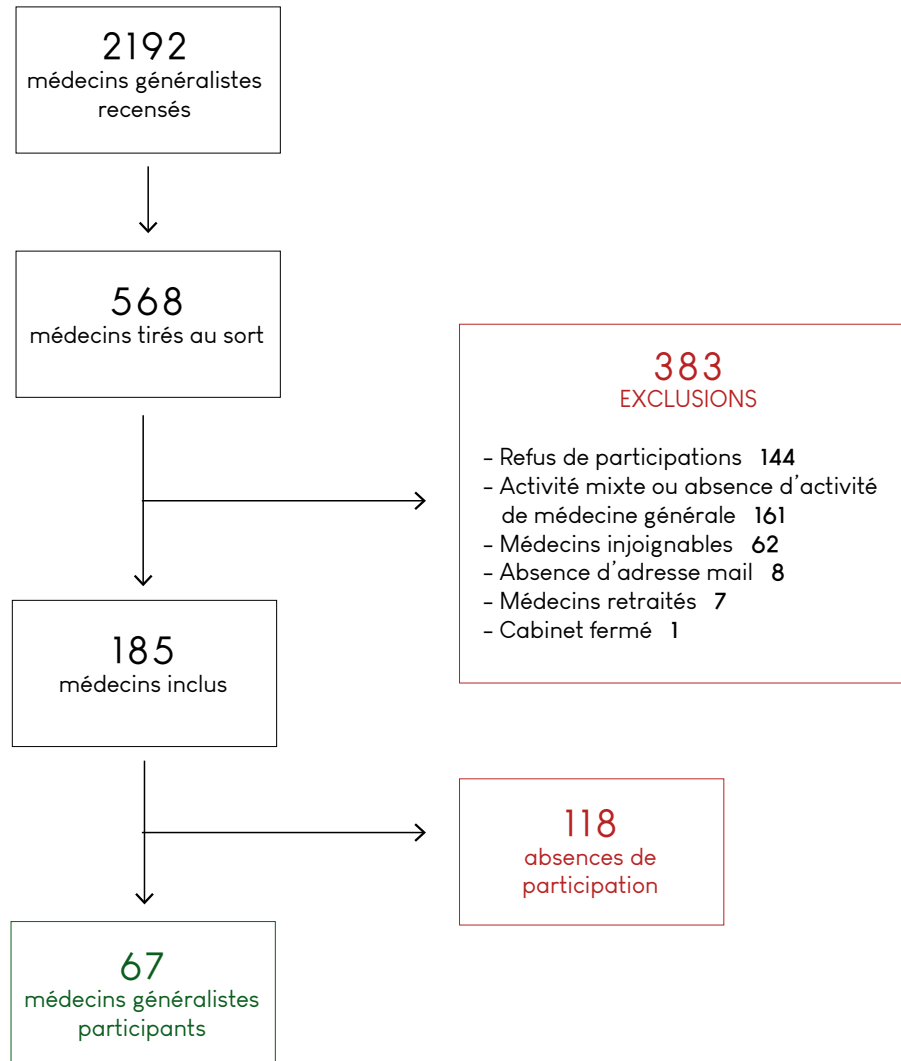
2192
médecins généralistes recensés

568
médecins tirés au sort

383
EXCLUSIONS

- Refus de participations **144**
- Activité mixte ou absence d'activité de médecine générale **161**
- Médecins injoignables **62**
- Absence d'adresse mail **8**
- Médecins retraités **7**
- Cabinet fermé **1**

185
médecins inclus

118
absences de participation

67
médecins généralistes participants